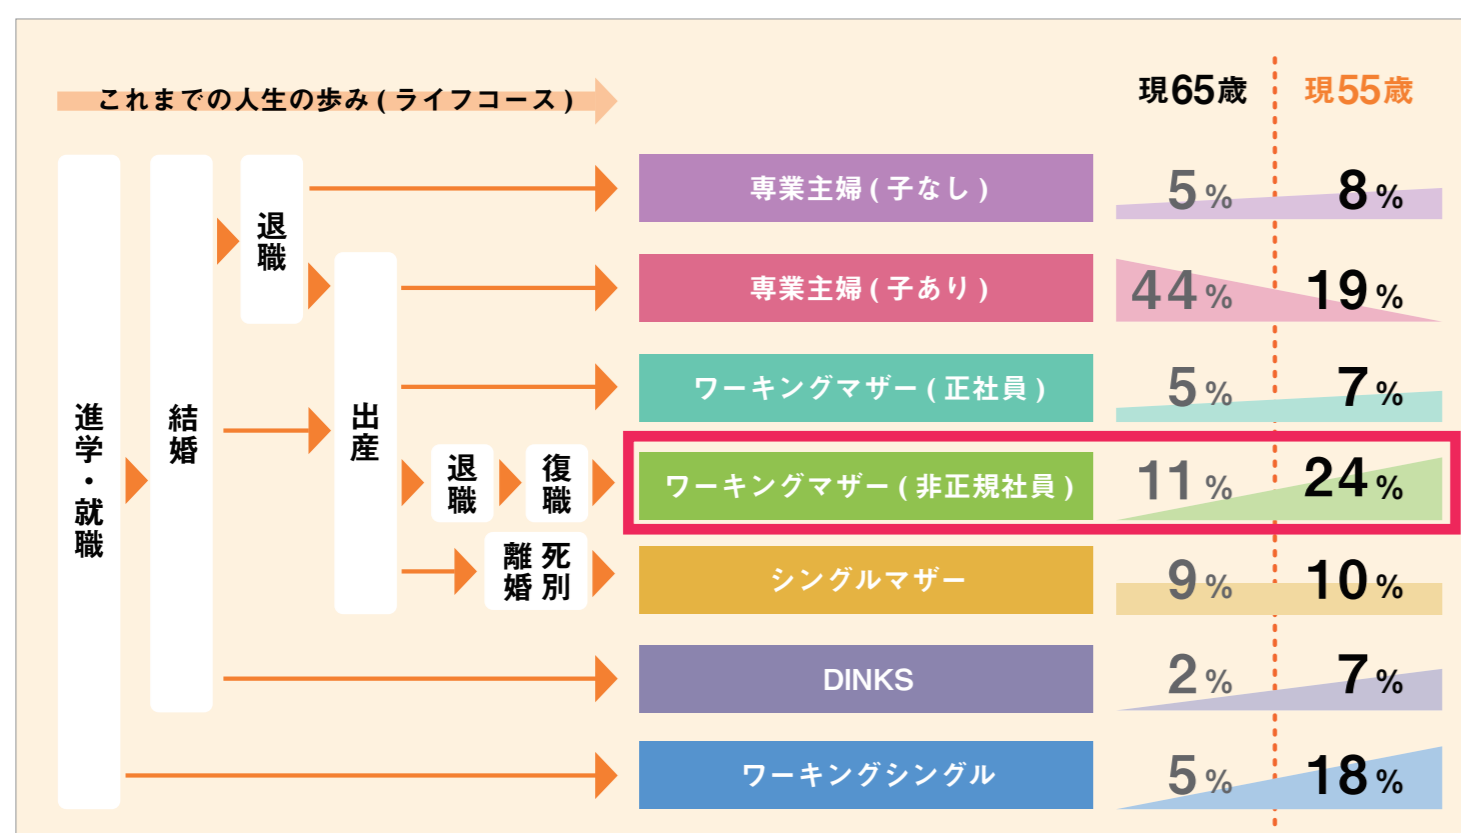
これまでの人生の歩み（ライフコース）

現65歳 現55歳

進学・就職

結婚

退職

出産

退職 復職

離婚 死別

| | 現65歳 | 現55歳 |
|---|---|---|
| 専業主婦（子なし） | 5% | 8% |
| 専業主婦（子あり） | 44% | 19% |
| ワーキングマザー（正社員） | 5% | 7% |
| ワーキングマザー（非正規社員） | 11% | 24% |
| シングルマザー | 9% | 10% |
| DINKS | 2% | 7% |
| ワーキングシングル | 5% | 18% |